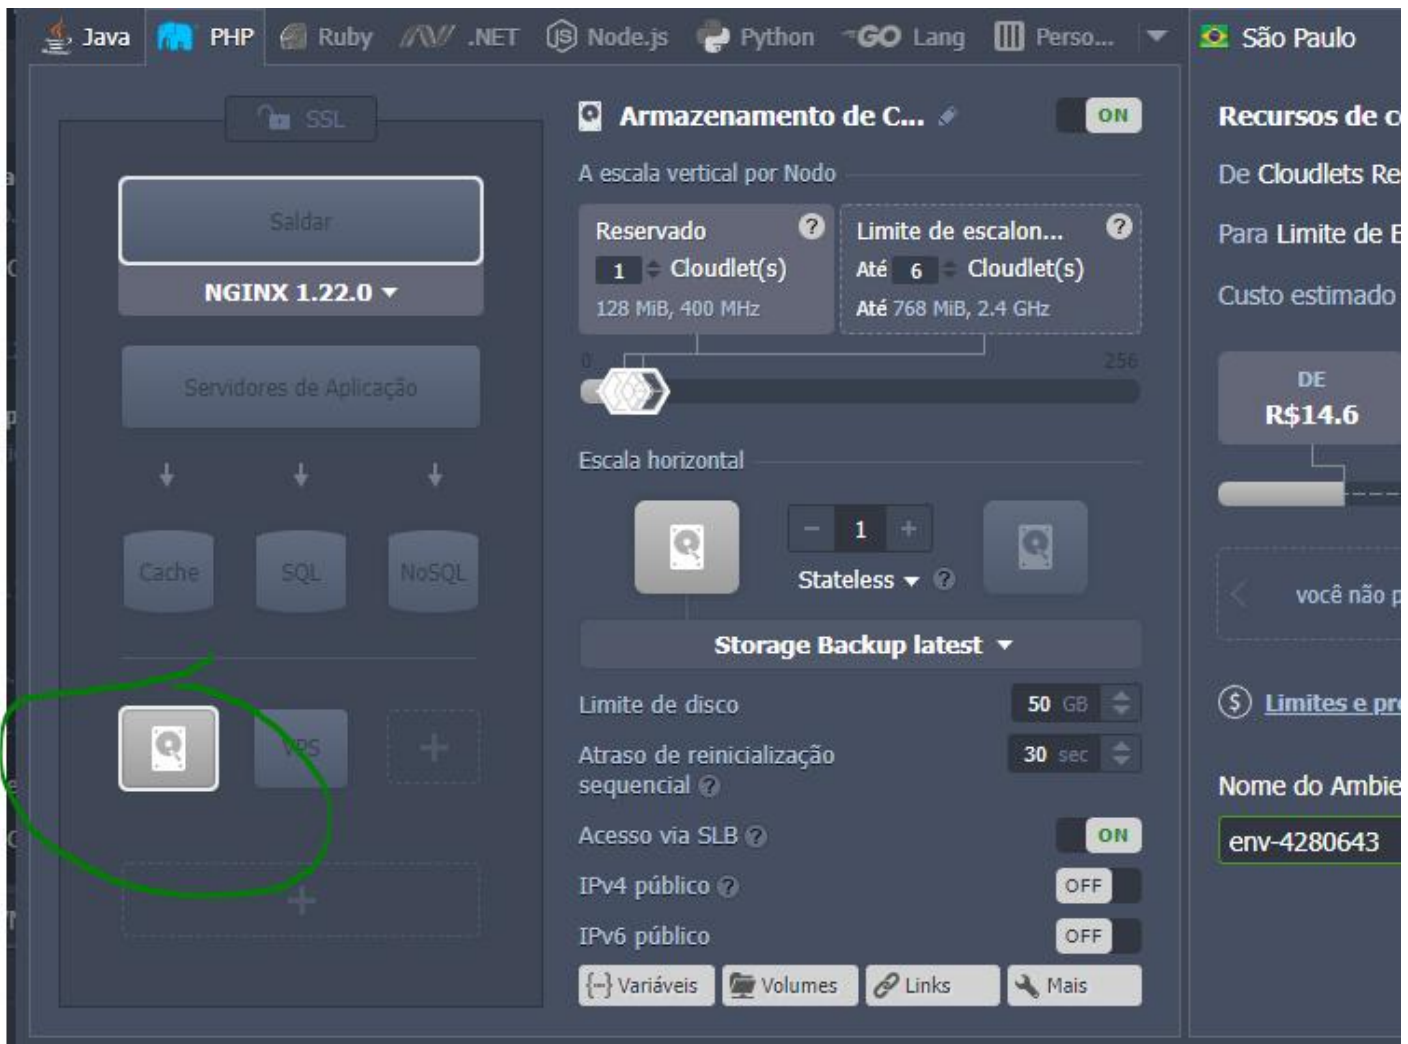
Java PHP Ruby .NET Node.js Python GO Lang Perso... São Paulo

SSL

Saldar

NGINX 1.22.0

Servidores de Aplicação

Cache SQL NoSQL

VPS

Armazenamento de C... ON

A escala vertical por Nodo

Reservado ?
1 Cloudlet(s)
128 MiB, 400 MHz

Limite de escalon... ?
Até 6 Cloudlet(s)
Até 768 MiB, 2.4 GHz

0 256

Escala horizontal

1

Stateless ?

Storage Backup latest

Limite de disco 50 GB

Atraso de reinicialização sequencial ? 30 sec

Acesso via SLB ? ON

IPv4 público ? OFF

IPv6 público OFF

Variáveis Volumes Links Mais

Recursos de c

De Cloudlets Re

Para Limite de E

Custo estimado

DE
R$14.6

você não p

Limites e pr

Nome do Ambie

env-4280643